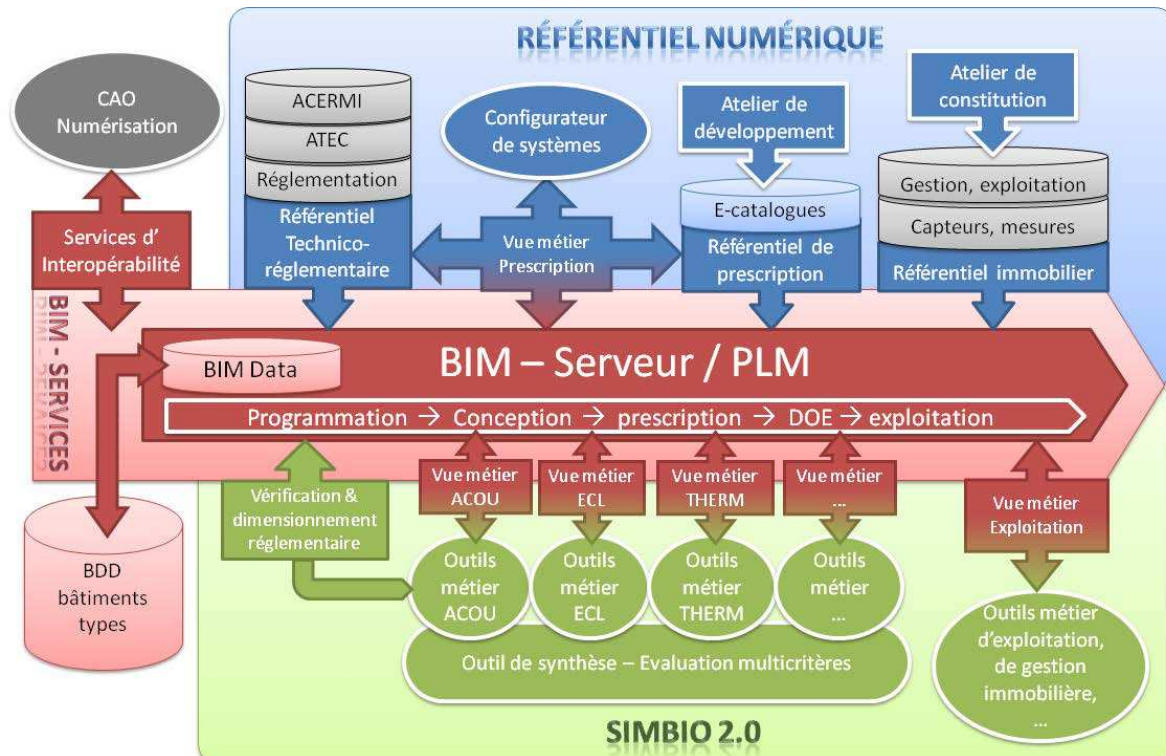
RÉFÉRENTIEL NUMÉRIQUE

CAO Numérisation

ACERMI

ATEC

Réglementation

Référentiel Technico-réglementaire

Configurateur de systèmes

Atelier de développement

Atelier de constitution

E-catalogues

Référentiel de prescription

Gestion, exploitation

Capteurs, mesures

Référentiel immobilier

Services d' Interopérabilité

Vue métier Prescription

BIM - SERVICES

BIM Data

BIM – Serveur / PLM

Programmation → Conception → prescription → DOE → exploitation

Vérification & dimensionnement réglementaire

Vue métier ACOU

Vue métier ECL

Vue métier THERM

Vue métier ...

Vue métier Exploitation

BDD bâtiments types

Outils métier ACOU

Outils métier ECL

Outils métier THERM

Outils métier ...

Outil de synthèse – Evaluation multicritères

Outils métier d'exploitation, de gestion immobilière, ...

SIMBIO 2.0